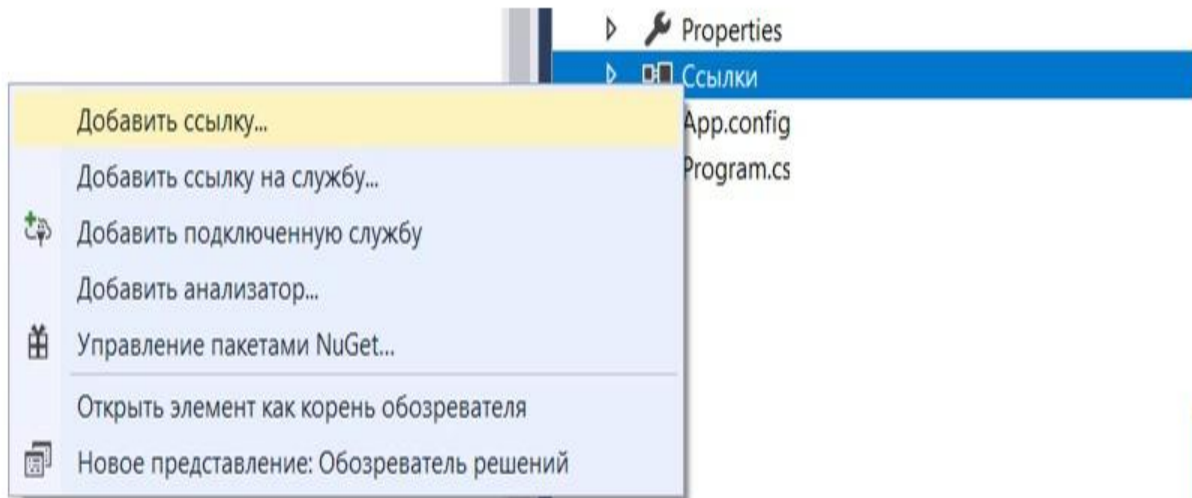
Properties
Ссылки
Добавить ссылку...
App.config
Добавить ссылку на службу...
Program.cs
Добавить подключенную службу
Добавить анализатор...
Управление пакетами NuGet...
Открыть элемент как корень обозревателя
Новое представление: Обозреватель решений